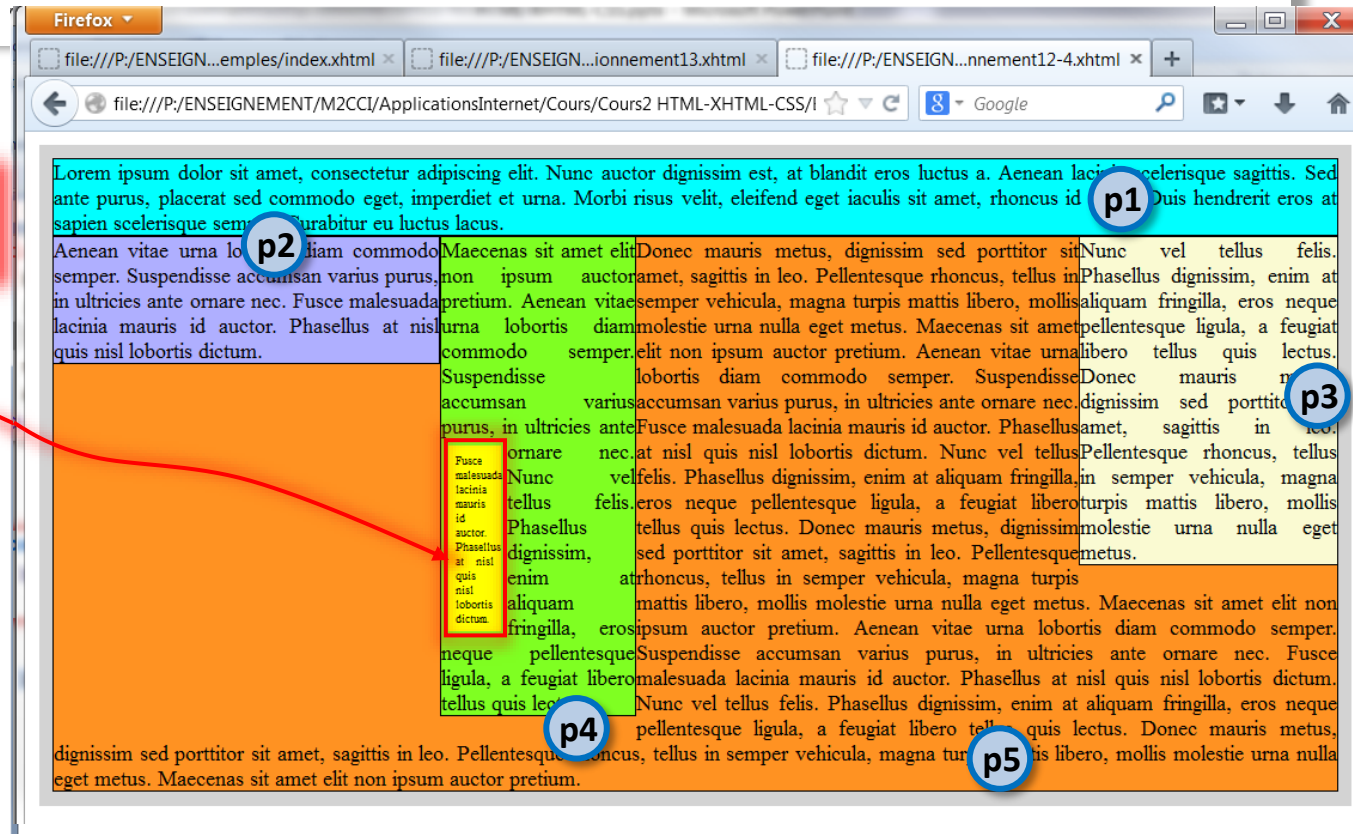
Firefox

file:///P:/ENSEIGN...emples/index.xhtml | file:///P:/ENSEIGN...ionnement13.xhtml | file:///P:/ENSEIGN...nnement12-4.xhtml | +

file:///P:/ENSEIGNEMENT/M2CCI/ApplicationsInternet/Cours/Cours2 HTML-XHTML-CSS/I

Google

Lorem ipsum dolor sit amet, consectetur adipiscing elit. Nunc auctor dignissim est, at blandit eros luctus a. Aenean laci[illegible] scelerisque sagittis. Sed ante purus, placerat sed commodo eget, imperdiet et urna. Morbi risus velit, eleifend eget iaculis sit amet, rhoncus id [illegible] Duis hendrerit eros at sapien scelerisque sem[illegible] Curabitur eu luctus lacus.

p1

Aenean vitae urna lo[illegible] diam commodo semper. Suspendisse accumsan varius purus, in ultricies ante ornare nec. Fusce malesuada lacinia mauris id auctor. Phasellus at nisl quis nisl lobortis dictum.

p2

Maecenas sit amet elit non ipsum auctor pretium. Aenean vitae urna lobortis diam commodo semper. Suspendisse accumsan varius purus, in ultricies ante ornare nec. Nunc vel tellus felis. Phasellus dignissim, enim at aliquam fringilla, eros neque pellentesque ligula, a feugiat libero tellus quis leo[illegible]

Fusce malesuada lacinia mauris id auctor. Phasellus at nisl quis nisl lobortis dictum.

p4

Donec mauris metus, dignissim sed porttitor sit amet, sagittis in leo. Pellentesque rhoncus, tellus in semper vehicula, magna turpis mattis libero, mollis molestie urna nulla eget metus. Maecenas sit amet elit non ipsum auctor pretium. Aenean vitae urna lobortis diam commodo semper. Suspendisse accumsan varius purus, in ultricies ante ornare nec. Fusce malesuada lacinia mauris id auctor. Phasellus at nisl quis nisl lobortis dictum. Nunc vel tellus felis. Phasellus dignissim, enim at aliquam fringilla, eros neque pellentesque ligula, a feugiat libero tellus quis lectus. Donec mauris metus, dignissim sed porttitor sit amet, sagittis in leo. Pellentesque rhoncus, tellus in semper vehicula, magna turpis mattis libero, mollis molestie urna nulla eget metus. Maecenas sit amet elit non ipsum auctor pretium. Aenean vitae urna lobortis diam commodo semper. Suspendisse accumsan varius purus, in ultricies ante ornare nec. Fusce malesuada lacinia mauris id auctor. Phasellus at nisl quis nisl lobortis dictum. Nunc vel tellus felis. Phasellus dignissim, enim at aliquam fringilla, eros neque pellentesque ligula, a feugiat libero tel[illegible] quis lectus. Donec mauris metus, dignissim sed porttitor sit amet, sagittis in leo. Pellentesque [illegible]oncus, tellus in semper vehicula, magna tur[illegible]is libero, mollis molestie urna nulla eget metus. Maecenas sit amet elit non ipsum auctor pretium.

Nunc vel tellus felis. Phasellus dignissim, enim at aliquam fringilla, eros neque pellentesque ligula, a feugiat libero tellus quis lectus. Donec mauris m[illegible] dignissim sed porttito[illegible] amet, sagittis in leo. Pellentesque rhoncus, tellus in semper vehicula, magna turpis mattis libero, mollis molestie urna nulla eget metus.

p3

p5